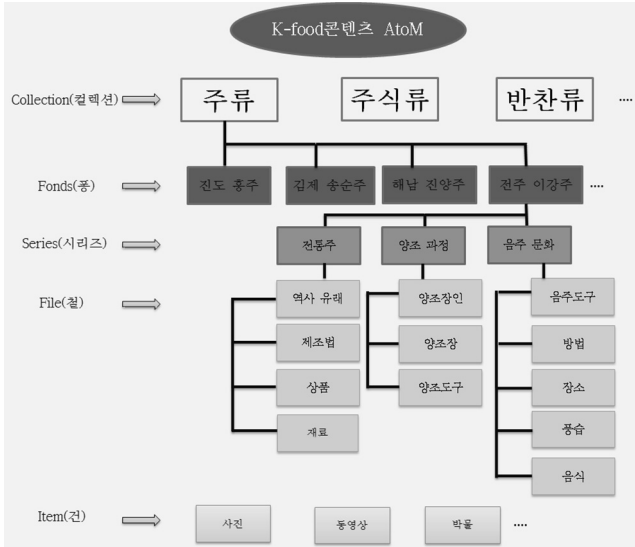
K-food콘텐츠 AtoM

Collection(컬렉션)

주류

주식류

반찬류

…

Fonds(퐁)

진도 홍주

김제 송순주

해남 진양주

전주 이강주

…

Series(시리즈)

전통주

양조 과정

음주 문화

File(철)

역사 유래

제조법

상품

재료

양조장인

양조장

양조도구

음주도구

방법

장소

풍습

음식

Item(건)

사진

동영상

박물

…